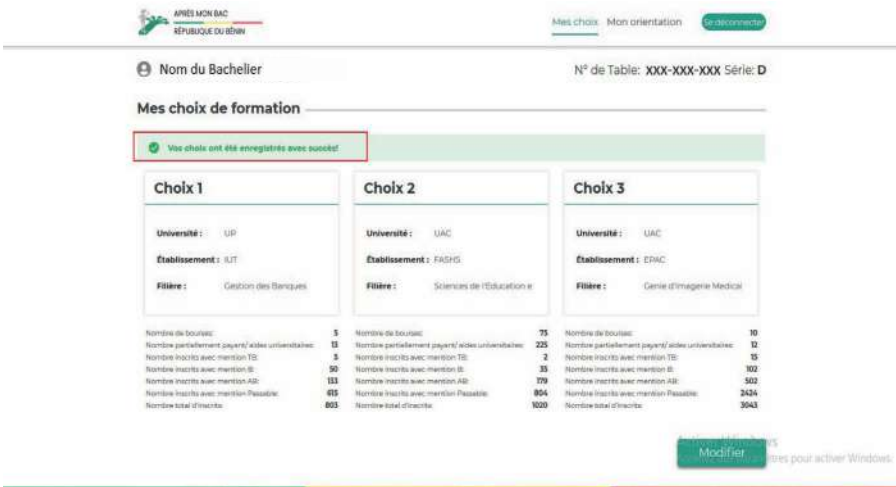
APRÈS MON BAC
RÉPUBLIQUE DU BÉNIN

Mes choix Mon orientation Se déconnecter

Nom du Bachelier

N° de Table: XXX-XXX-XXX Série: D

Mes choix de formation

Vos choix ont été enregistrés avec succès!

Choix 1

Université : UP

Établissement : IUT

Filière : Gestion des Banques

| | |
|---|---|
| Nombre de bourses | 5 |
| Nombre partiellement payant/ aides universitaires | 13 |
| Nombre inscrits avec mention TB | 3 |
| Nombre inscrits avec mention B | 50 |
| Nombre inscrits avec mention AB | 133 |
| Nombre inscrits avec mention Passable | 615 |
| Nombre total d'inscrits | 803 |

Choix 2

Université : UAC

Établissement : FASHS

Filière : Sciences de l'Education e

| | |
|---|---|
| Nombre de bourses | 75 |
| Nombre partiellement payant/ aides universitaires | 225 |
| Nombre inscrits avec mention TB | 2 |
| Nombre inscrits avec mention B | 35 |
| Nombre inscrits avec mention AB | 179 |
| Nombre inscrits avec mention Passable | 804 |
| Nombre total d'inscrits | 1020 |

Choix 3

Université : UAC

Établissement : EPAC

Filière : Genie d'Imagerie Medical

| | |
|---|---|
| Nombre de bourses | 10 |
| Nombre partiellement payant/ aides universitaires | 12 |
| Nombre inscrits avec mention TB | 15 |
| Nombre inscrits avec mention B | 102 |
| Nombre inscrits avec mention AB | 502 |
| Nombre inscrits avec mention Passable | 2424 |
| Nombre total d'inscrits | 3043 |

Activer Windows
Modifier
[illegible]tres pour activer Windows.